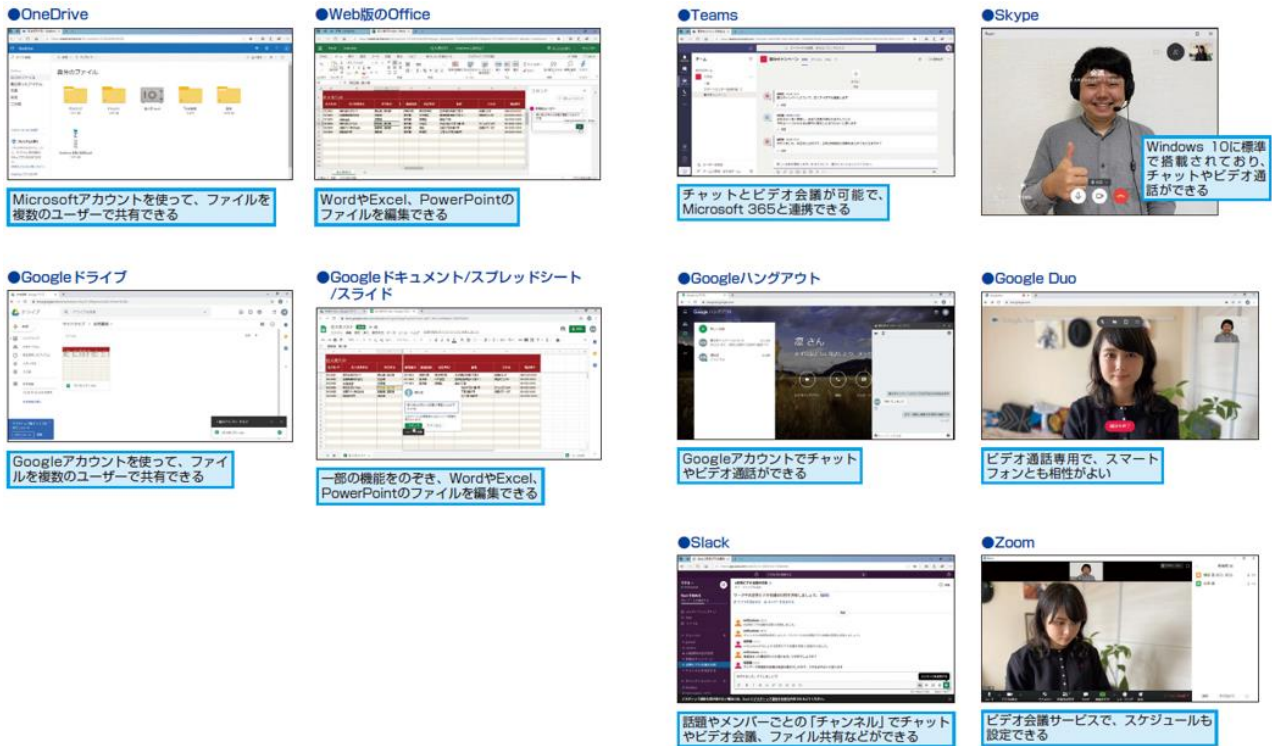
●OneDrive

Microsoftアカウントを使って、ファイルを複数のユーザーで共有できる

●Web版のOffice

WordやExcel、PowerPointのファイルを編集できる

●Teams

チャットとビデオ会議が可能で、Microsoft 365と連携できる

●Skype

Windows 10に標準で搭載されており、チャットやビデオ通話ができる

●Googleドライブ

Googleアカウントを使って、ファイルを複数のユーザーで共有できる

●Googleドキュメント/スプレッドシート/スライド

一部の機能をのぞき、WordやExcel、PowerPointのファイルを編集できる

●Googleハングアウト

Googleアカウントでチャットやビデオ通話ができる

●Google Duo

ビデオ通話専用で、スマートフォンとも相性がよい

●Slack

話題やメンバーごとの「チャンネル」でチャットやビデオ会議、ファイル共有などができる

●Zoom

ビデオ会議サービスで、スケジュールも設定できる